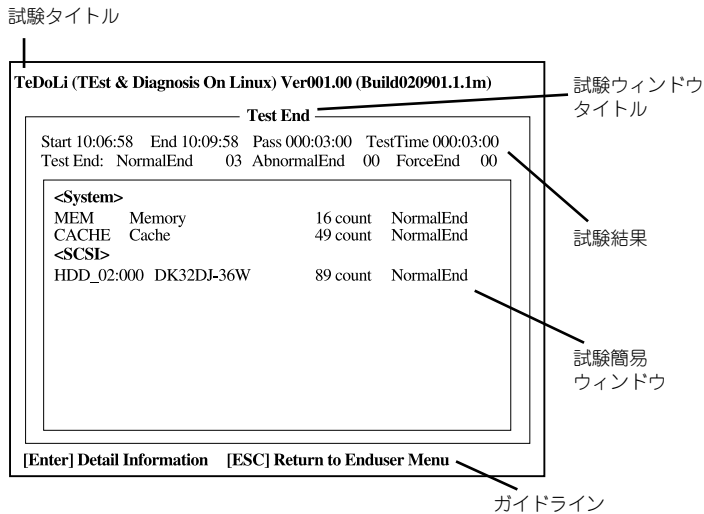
試験タイトル

TeDoLi (TEst & Diagnosis On Linux) Ver001.00 (Build020901.1.1m)

試験ウィンドウタイトル

Test End

Start 10:06:58 End 10:09:58 Pass 000:03:00 TestTime 000:03:00
Test End: NormalEnd 03 AbnormalEnd 00 ForceEnd 00

試験結果

<System>
MEM Memory 16 count NormalEnd
CACHE Cache 49 count NormalEnd
<SCSI>
HDD_02:000 DK32DJ-36W 89 count NormalEnd

試験簡易ウィンドウ

[Enter] Detail Information [ESC] Return to Enduser Menu

ガイドライン